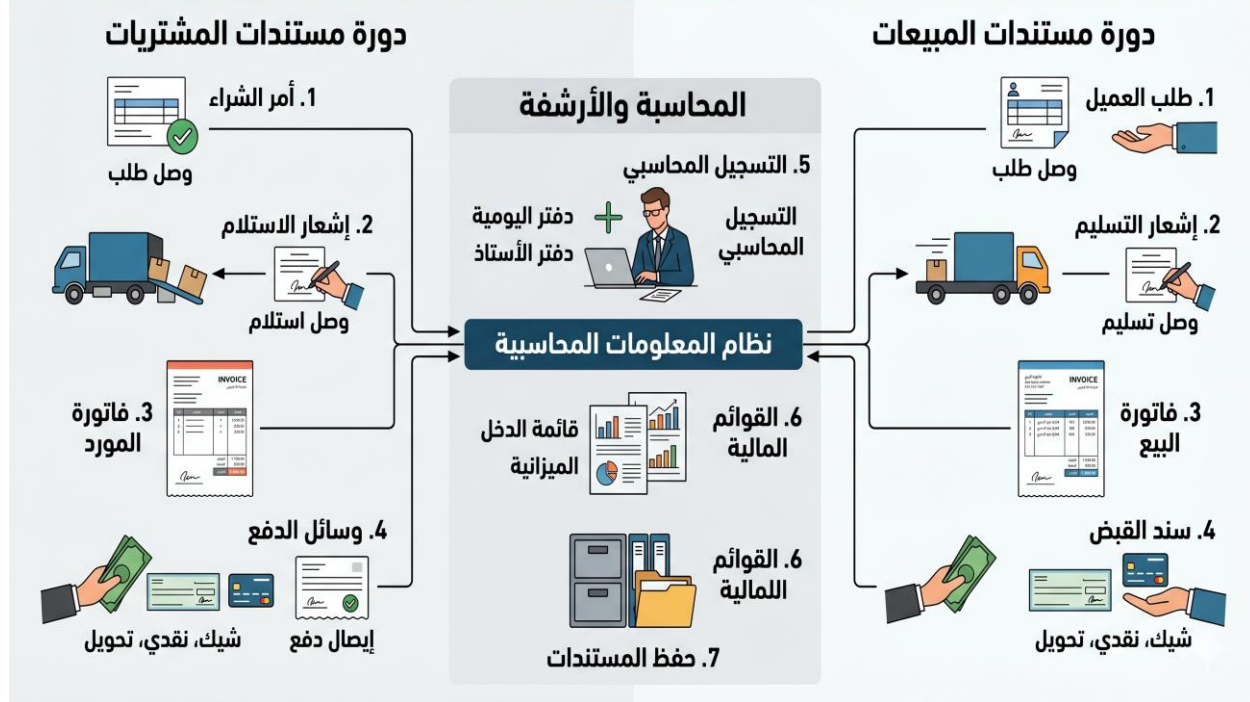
دورة مستندات المبيعات

1. طلب العميل
وصل طلب

2. إشعار التسليم
وصل تسليم

INVOICE
3. فاتورة البيع

4. سند القبض
شيك، نقدي، تحويل

المحاسبة والأرشفة

5. التسجيل المحاسبي
التسجيل المحاسبي
دفتر اليومية
دفتر الأستاذ

نظام المعلومات المحاسبية

6. القوائم المالية
قائمة الدخل
الميزانية

6. القوائم اللمالية

7. حفظ المستندات

دورة مستندات المشتريات

1. أمر الشراء
وصل طلب

2. إشعار الاستلام
وصل استلام

INVOICE
3. فاتورة المورد

4. وسائل الدفع
إيصال دفع
شيك، نقدي، تحويل